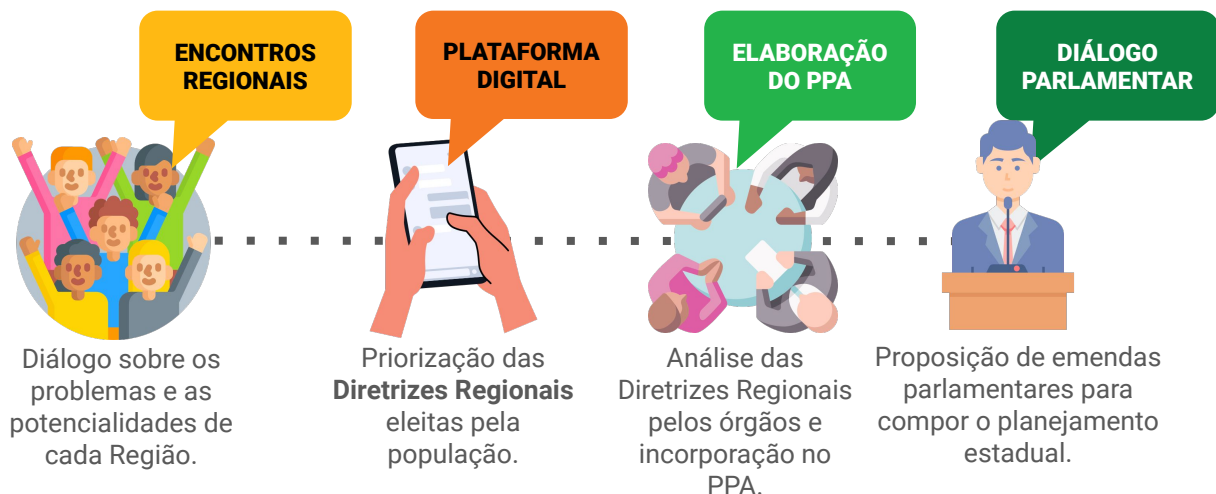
ENCONTROS REGIONAIS

Diálogo sobre os problemas e as potencialidades de cada Região.

PLATAFORMA DIGITAL

Priorização das **Diretrizes Regionais** eleitas pela população.

ELABORAÇÃO DO PPA

Análise das Diretrizes Regionais pelos órgãos e incorporação no PPA.

DIÁLOGO PARLAMENTAR

Proposição de emendas parlamentares para compor o planejamento estadual.